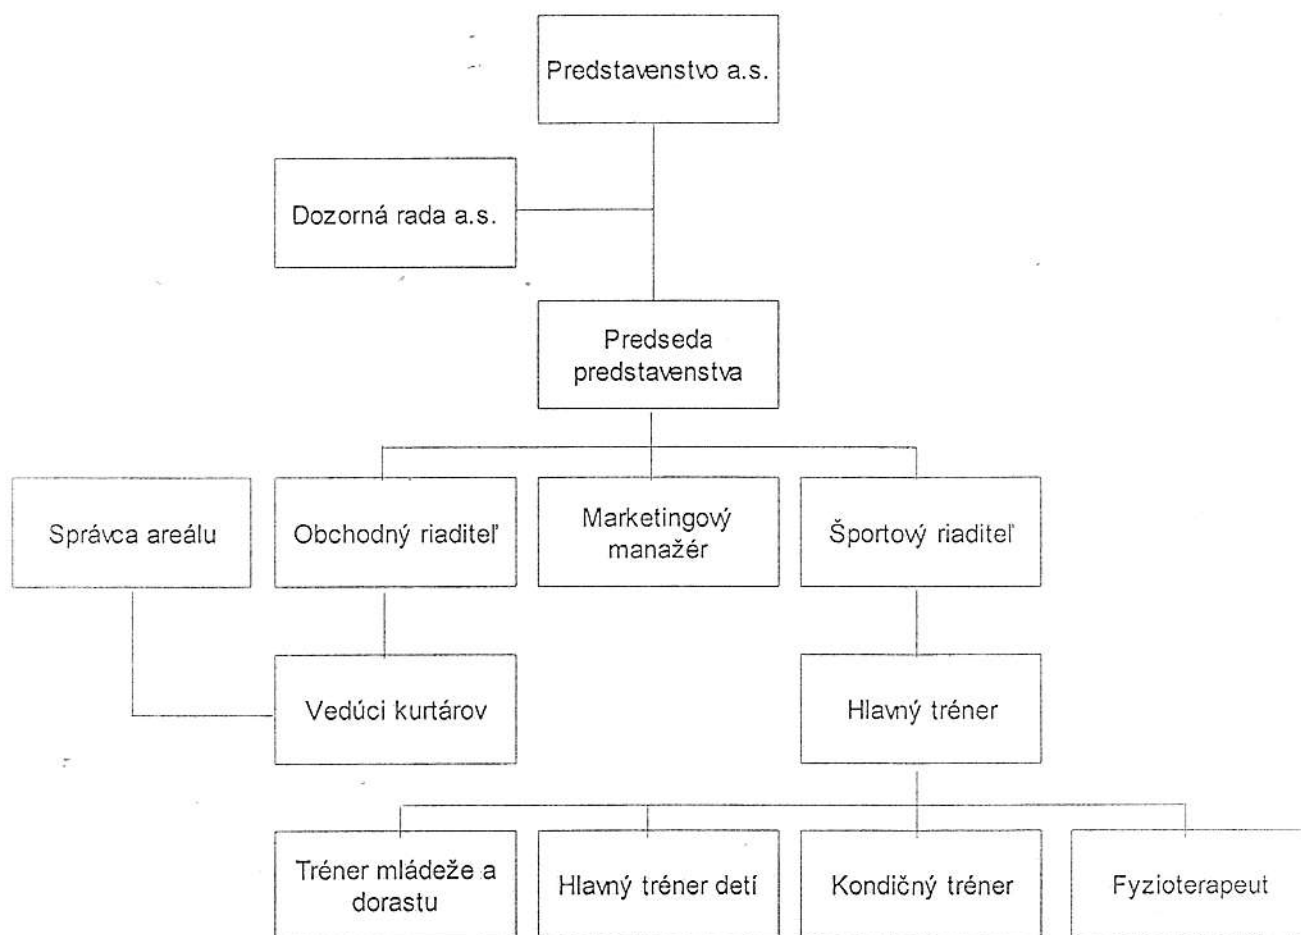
Predstavenstvo a.s.

Dozorná rada a.s.

Predseda predstavenstva

Správca areálu

Obchodný riaditeľ

Marketingový manažér

Športový riaditeľ

Vedúci kurtárov

Hlavný tréner

Tréner mládeže a dorastu

Hlavný tréner detí

Kondičný tréner

Fyzioterapeut